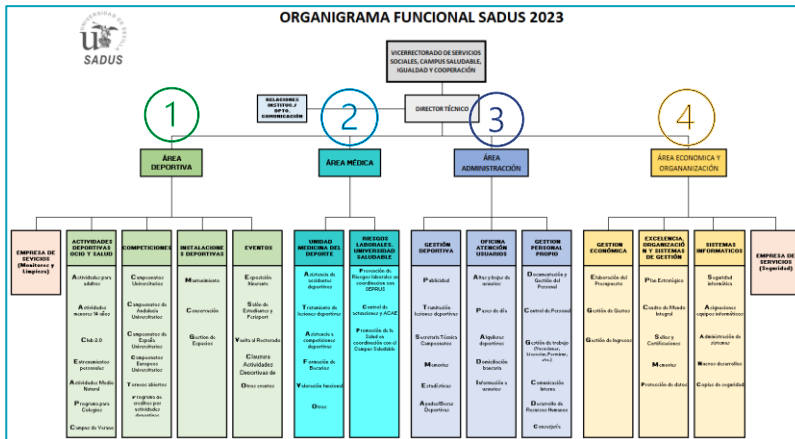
ORGANIGRAMA FUNCIONAL SADUS 2023

UNIVERSIDAD DE SEVILLA
SADUS

VICERRECTORADO DE SERVICIOS SOCIALES, CAMPUS SALUDABLE, IGUALDAD Y COOPERACIÓN

RELACIONES INSTITUC. Y DPTO. COMUNICACIÓN

DIRECTOR TÉCNICO

1

2

3

4

ÁREA DEPORTIVA

ÁREA MÉDICA

ÁREA ADMINISTRACCIÓN

ÁREA ECONOMICA Y ORGANIZACIÓN

EMPRESA DE SERVICIOS (Mantenimiento y Limpieza)

ACTIVIDADES DEPORTIVAS OCIO Y SALUD
Actividades para adultos
Actividades menores 14 años
Club 2.0
Entrenamientos personales
Actividades Medio Natural
Programas para Colegios
Campus de Verano

COMPETICIONES
Campeonatos Universitarios
Campeonatos de Andalucía Universitarios
Campeonatos de España Universitarios
Campeonatos Europeos Universitarios
Torneos abiertos
Programa de medidas por actividades deportivas

INSTALACIONES DEPORTIVAS
Mantenimiento
Conservación
Gestion de Espacios

EVENTOS
Exposición Itinerante
Salón de Estudiantes y Ferisport
Vuelta al Rectorado
Clausura Actividades Deportivas de
Otros eventos

UNIDAD MEDICINA DEL DEPORTE
Asistencia de actividades deportivas
Tratamiento de lesiones deportivas
Asistencia a competiciones deportivas
Formación de Becarios
Valoración funcional
Otros

RIESGOS LABORALES, UNIVERSIDAD SALUDABLE
Prevención de Riesgos laborales en coordinación con SEPRUS
Control de actividad y ACAE
Promoción de la Salud en coordinación con el Campus Saludable

GESTIÓN DEPORTIVA
Publicidad
Tramitación licencias deportivas
Secretaría Técnica Campeonatos
Memorias
Estadísticas
Ayudas/Becas Deportivas

OFICINA ATENCIÓN USUARIOS
Altas y bajas de usuarios
Pases de día
Alquileres deportivos
Domiciliación bancaria
Información a usuarios

GESTION PERSONAL PROPIO
Documentación y Gestión del Personal
Control de Personal
Gestión de trabajo (Vacaciones, Licencias, Permisos, etc.)
Comunicación Interna
Desarrollo de Recursos Humanos
Convenio's

GESTION ECONÓMICA
Elaboración del Presupuesto
Gestión de Gastos
Gestión de Ingresos

EXCELENCIA, ORGANIZACIÓN Y SISTEMAS DE GESTIÓN
Plan Estratégico
Cuadro de Mando Integral
Calidad y Certificaciones
Memoria
Protección de datos

SISTEMAS INFORMATICOS
Seguridad informática
Adquisiciones equipos informáticos
Administración de sistemas
Nuevos desarrollos
Copias de seguridad

EMPRESA DE SERVICIOS (Seguridad)